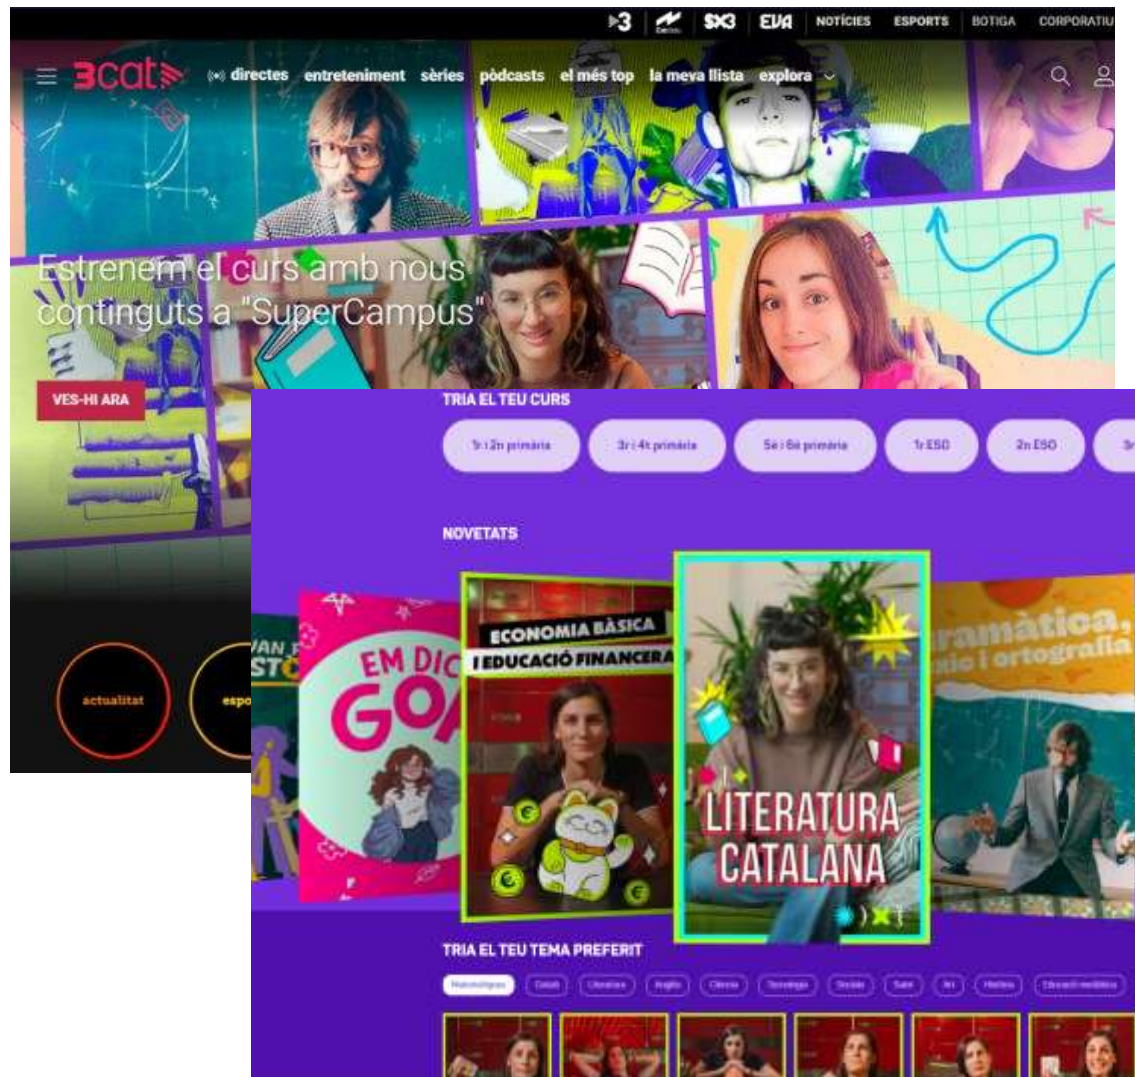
▶3 SX3 EVA NOTÍCIES ESPORTS BOTIGA CORPORATIU

3cat directes entreteniment sèries pòdcasts el més top la meva llista explora

Estrenem el curs amb nous continguts a "SuperCampus"

VES-HI ARA

actualitat espo

TRIA EL TEU CURS

1r i 2n primària 3r i 4t primària 5è i 6è primària 1r ESO 2n ESO 3r

NOVETATS

EM DIC GO

ECONOMIA BÀSICA I EDUCACIÓ FINANCERA

LITERATURA CATALANA

ramàtica, i ortografia

TRIA EL TEU TEMA PREFERIT

Matemàtiques Català Literatura Anglès Ciències Tecnologia Societat Salut Art Història Educació mediàtica